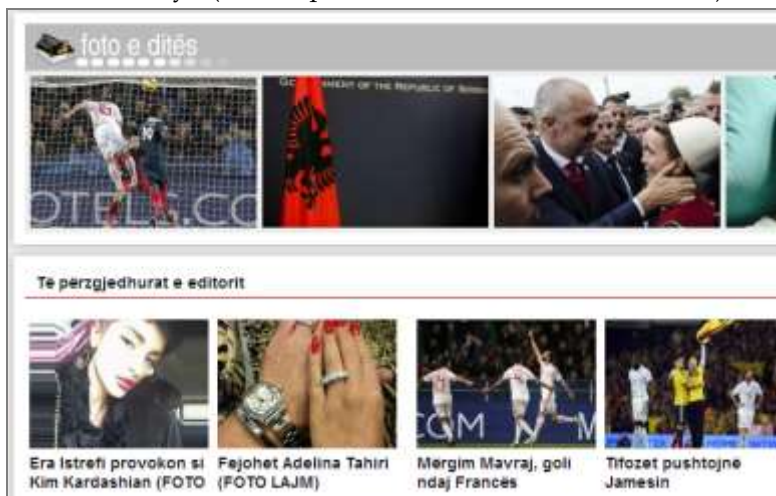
foto e ditës

OTELS.CO

GOVERNMENT OF THE REPUBLIC OF SERBIA

Te perzgjedhurat e editorit

Era Istrefi provokon si Kim Kardashian (FOTO

Fejohet Adelina Tahiri (FOTO LAJM)

Mergim Mavraj, goli ndaj Frances

Tifozet pushtojne Jamesin